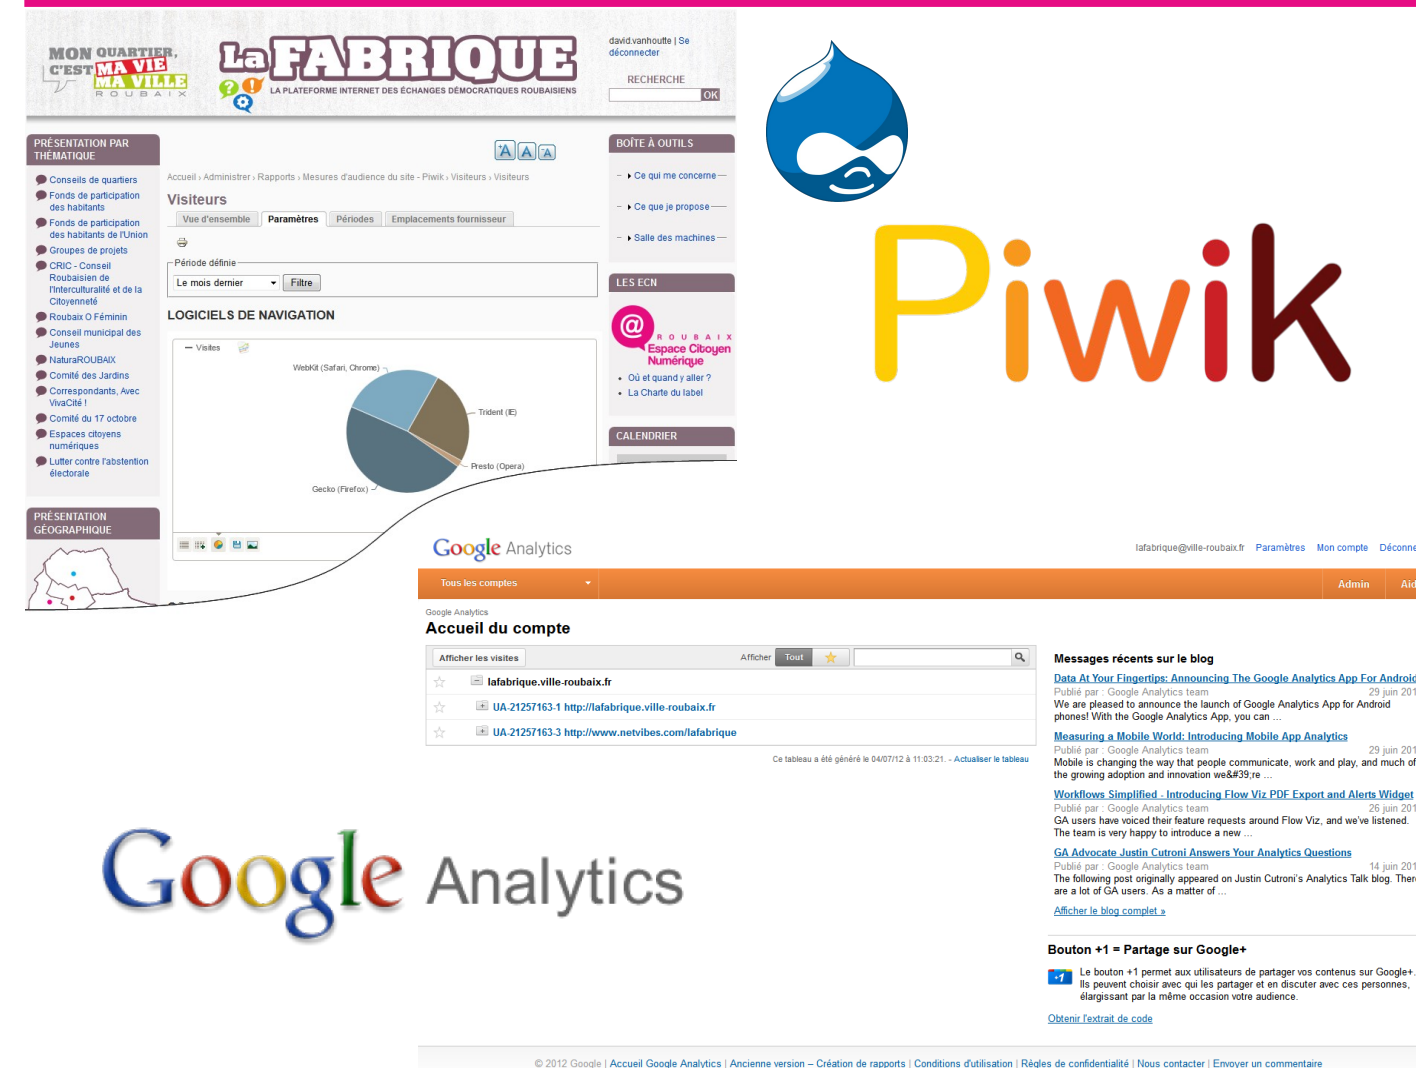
MON QUARTIER, C'EST MA VIE MA VILLE ROUBAIX

La FABRIQUE
LA PLATEFORME INTERNET DES ÉCHANGES DÉMOCRATIQUES ROUBAISIENS

david.vanhoutte | Se déconnecter

RECHERCHE
OK

PRÉSENTATION PAR THÉMATIQUE
Conseils de quartiers
Fonds de participation des habitants
Fonds de participation des habitants de l'Union
Groupes de projets
CRIC - Conseil Roubaisien de l'Interculturalité et de la Citoyenneté
Roubaix O Féminin
Conseil municipal des Jeunes
NaturaROUBAIX
Comité des Jardins
Correspondants, Avec VivaCité !
Comité du 17 octobre
Espaces citoyens numériques
Lutter contre l'abstention électorale

PRÉSENTATION GÉOGRAPHIQUE

A A A

Accueil › Administrer › Rapports › Mesures d'audience du site - Piwik › Visiteurs › Visiteurs

Visiteurs
Vue d'ensemble | Paramètres | Périodes | Emplacements fournisseur

Période définie
Le mois dernier | Filtre

LOGICIELS DE NAVIGATION
Visites
WebKit (Safari, Chrome)
Trident (IE)
Presto (Opera)
Gecko (Firefox)

BOÎTE À OUTILS
Ce qui me concerne
Ce que je propose
Salle des machines

LES ECN
ROUBAIX Espace Citoyen Numérique
Où et quand y aller ?
La Charte du label

CALENDRIER

Piwik

Google Analytics
lafabrique@ville-roubaix.fr | Paramètres | Mon compte | Déconne
Tous les comptes | Admin | Aid

Google Analytics
Accueil du compte
Afficher les visites | Afficher | Tout
lafabrique.ville-roubaix.fr
UA-21257163-1 http://lafabrique.ville-roubaix.fr
UA-21257163-3 http://www.netvibes.com/lafabrique
Ce tableau a été généré le 04/07/12 à 11:03:21. - Actualiser le tableau

Messages récents sur le blog
Data At Your Fingertips: Announcing The Google Analytics App For Androi
Publié par : Google Analytics team 29 juin 201
We are pleased to announce the launch of Google Analytics App for Android phones! With the Google Analytics App, you can ...
Measuring a Mobile World: Introducing Mobile App Analytics
Publié par : Google Analytics team 29 juin 201
Mobile is changing the way that people communicate, work and play, and much of the growing adoption and innovation we&#39;re ...
Workflows Simplified - Introducing Flow Viz PDF Export and Alerts Widget
Publié par : Google Analytics team 26 juin 201
GA users have voiced their feature requests around Flow Viz, and we've listened. The team is very happy to introduce a new ...
GA Advocate Justin Cutroni Answers Your Analytics Questions
Publié par : Google Analytics team 14 juin 201
The following post originally appeared on Justin Cutroni's Analytics Talk blog. Ther are a lot of GA users. As a matter of ...
Afficher le blog complet »

Bouton +1 = Partage sur Google+
Le bouton +1 permet aux utilisateurs de partager vos contenus sur Google+. Ils peuvent choisir avec qui les partager et en discuter avec ces personnes, élargissant par la même occasion votre audience.
Obtenir l'extrait de code

Google Analytics

© 2012 Google | Accueil Google Analytics | Ancienne version – Création de rapports | Conditions d'utilisation | Règles de confidentialité | Nous contacter | Envoyer un commentaire